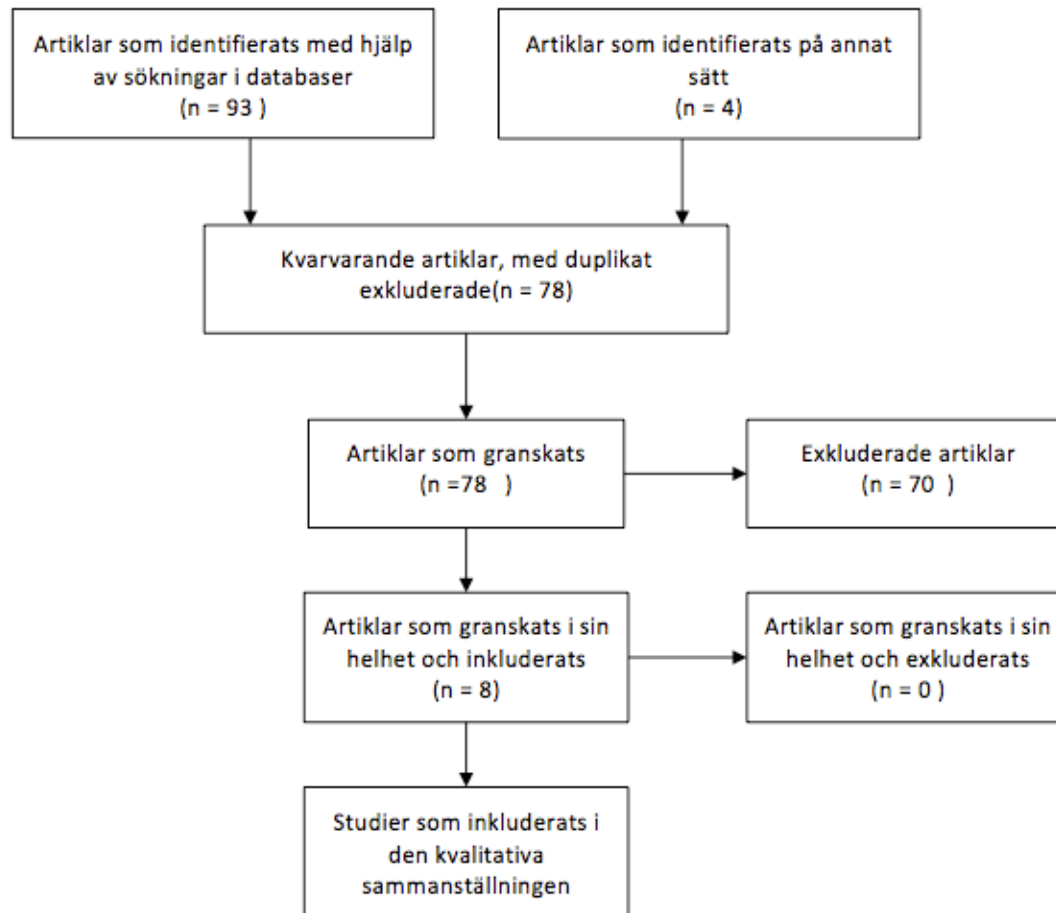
Artiklar som identifierats med hjälp av sökningar i databaser
(n = 93 )

Artiklar som identifierats på annat sätt
(n = 4)

Kvarvarande artiklar, med duplikat exkluderade(n = 78)

Artiklar som granskats
(n =78 )

Exkluderade artiklar
(n = 70 )

Artiklar som granskats i sin helhet och inkluderats
(n = 8)

Artiklar som granskats i sin helhet och exkluderats
(n = 0 )

Studier som inkluderats i den kvalitativa sammanställningen